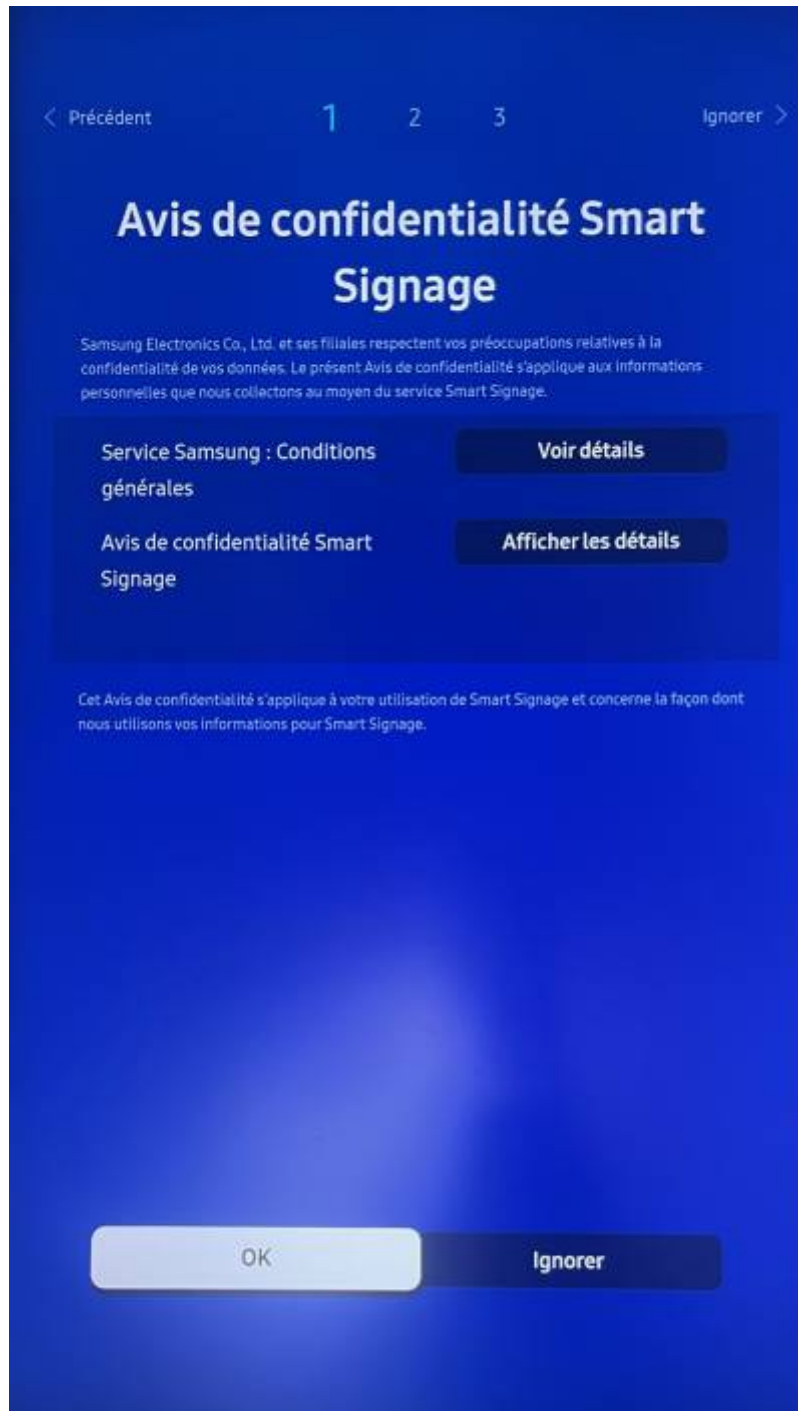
< Précédent 1 2 3 Ignorer >

Avis de confidentialité Smart Signage

Samsung Electronics Co., Ltd. et ses filiales respectent vos préoccupations relatives à la confidentialité de vos données. Le présent Avis de confidentialité s'applique aux informations personnelles que nous collectons au moyen du service Smart Signage.

Service Samsung : Conditions générales

Voir détails

Avis de confidentialité Smart Signage

Afficher les détails

Cet Avis de confidentialité s'applique à votre utilisation de Smart Signage et concerne la façon dont nous utilisons vos informations pour Smart Signage.

OK

Ignorer